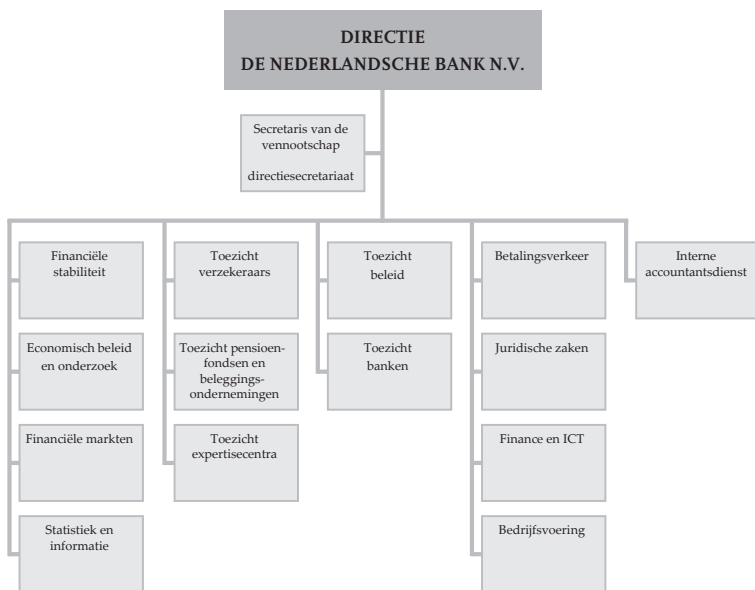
DIRECTIE
DE NEDERLANDSCHE BANK N.V.

Secretaris van de vennootschap

directiesecretariaat

Financiële stabiliteit

Economisch beleid en onderzoek

Financiële markten

Statistiek en informatie

Toezicht verzekeraars

Toezicht pensioenfondsen en beleggingsondernemingen

Toezicht expertisecentra

Toezicht beleid

Toezicht banken

Betalingsverkeer

Juridische zaken

Finance en ICT

Bedrijfsvoering

Interne accountantsdienst